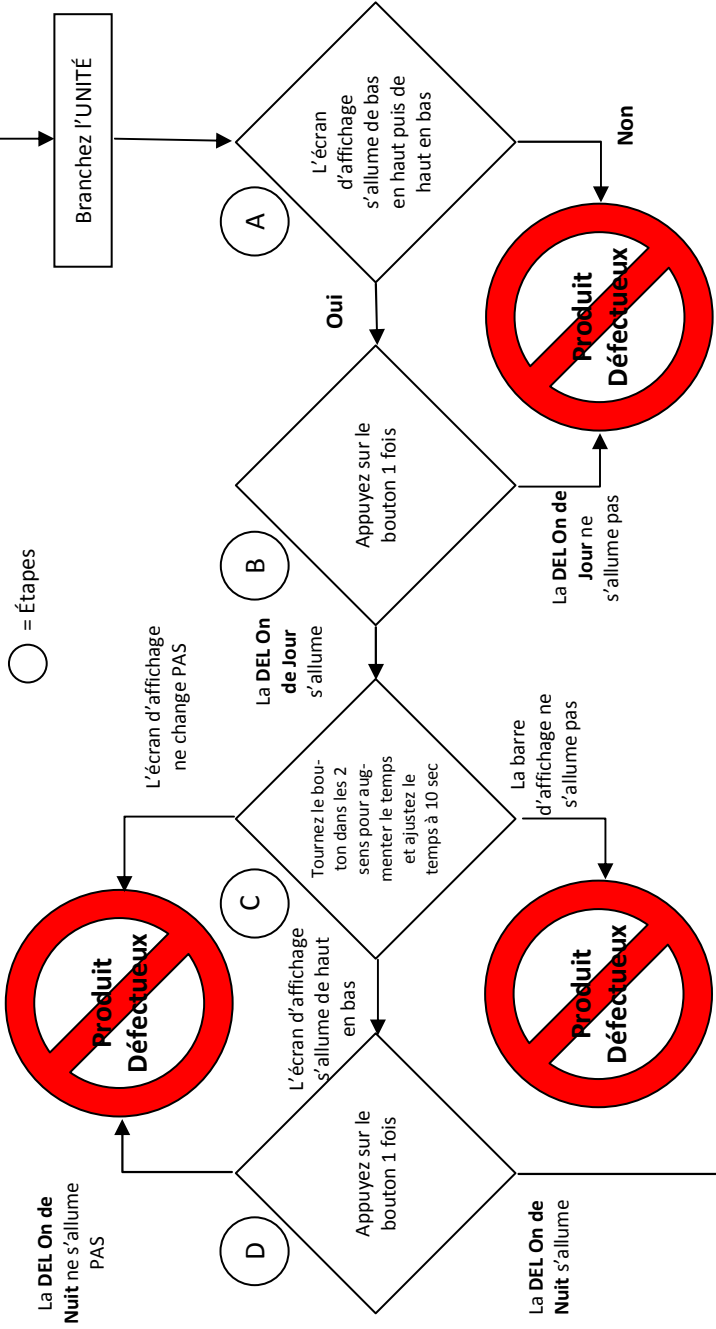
Branchez l'UNITÉ

A

L'écran d'affichage s'allume de bas en haut puis de haut en bas

Non

Oui

Produit Défectueux

= Étapes

B

Appuyez sur le bouton 1 fois

La DEL On de Jour ne s'allume pas

Produit Défectueux

La DEL On de Jour s'allume

L'écran d'affichage ne change PAS

C

Tournez le bouton dans les 2 sens pour augmenter le temps et ajustez le temps à 10 sec

La barre d'affichage ne s'allume pas

Produit Défectueux

L'écran d'affichage s'allume de haut en bas

Produit Défectueux

D

Appuyez sur le bouton 1 fois

La DEL On de Nuit ne s'allume PAS

La DEL On de Nuit s'allume